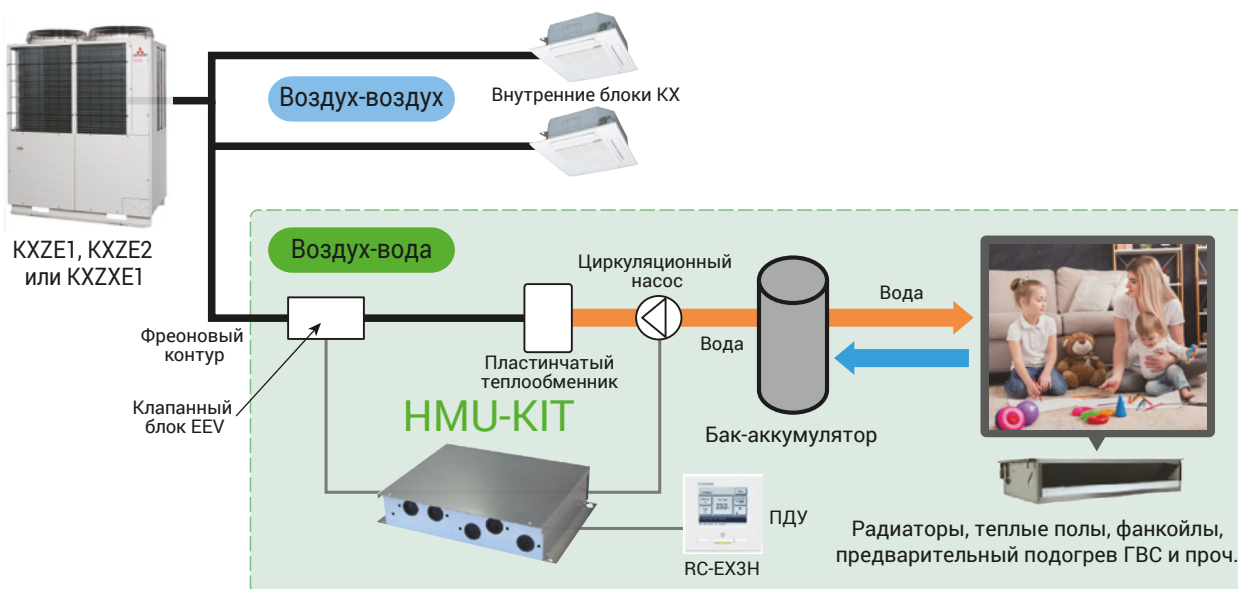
Воздух-воздух

Внутренние блоки KX

KXZE1, KXZE2 или KXZXE1

Воздух-вода

Циркуляционный насос

Вода

Фреоновый контур

Вода

Пластинчатый теплообменник

Клапанный блок EEV

HMU-KIT

Бак-аккумулятор

ПДУ

RC-EX3H

Радиаторы, теплые полы, фанкойлы, предварительный подогрев ГВС и проч.